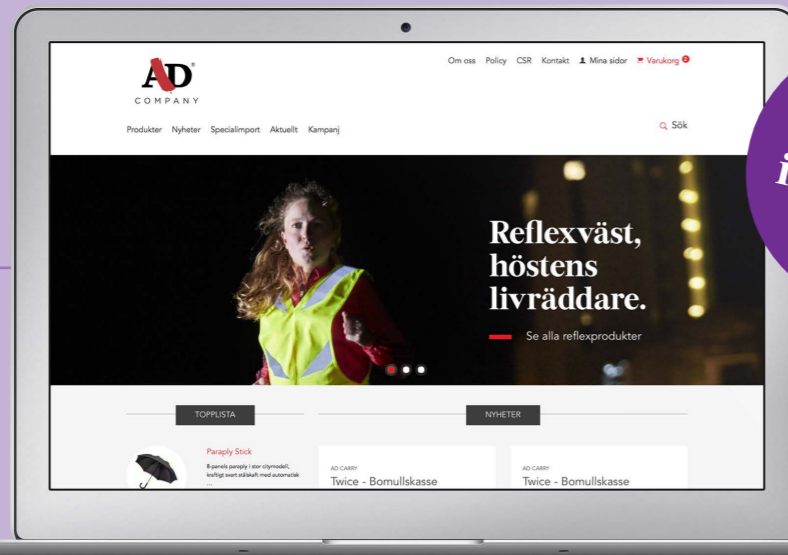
AD
COMPANY

Om oss Policy CSR Kontakt Mina sidor Varukorg 0

Produkter Nyheter Specialimport Aktuellt Kampanj

Sök

Reflexväst, höstens livräddare.

Se alla reflexprodukter

TOPPLISTA

Paraply Stick
8-panels paraply i stor citymodell, kraftigt svart stålskaft med automatisk
...

NYHETER

AD CARRY
Twice - Bomullskasse

AD CARRY
Twice - Bomullskasse

i